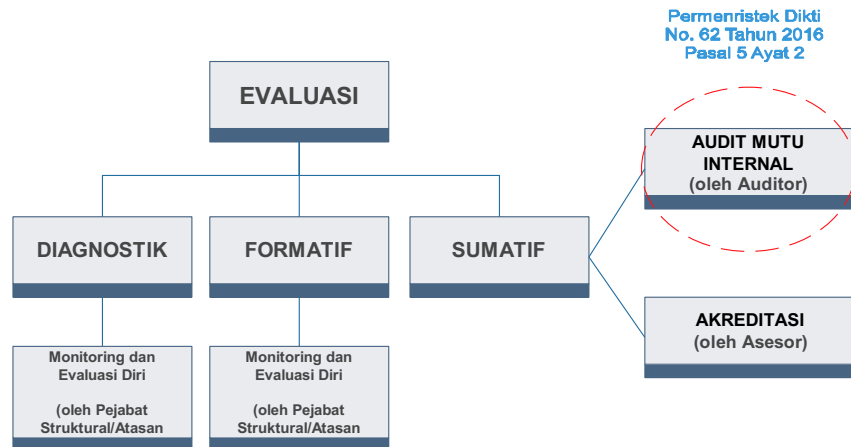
Permenristek Dikti
No. 62 Tahun 2016
Pasal 5 Ayat 2

EVALUASI

DIAGNOSTIK

FORMATIF

SUMATIF

AUDIT MUTU INTERNAL
(oleh Auditor)

AKREDITASI
(oleh Asesor)

Monitoring dan Evaluasi Diri

(oleh Pejabat Struktural/Atasan

Monitoring dan Evaluasi Diri

(oleh Pejabat Struktural/Atasan